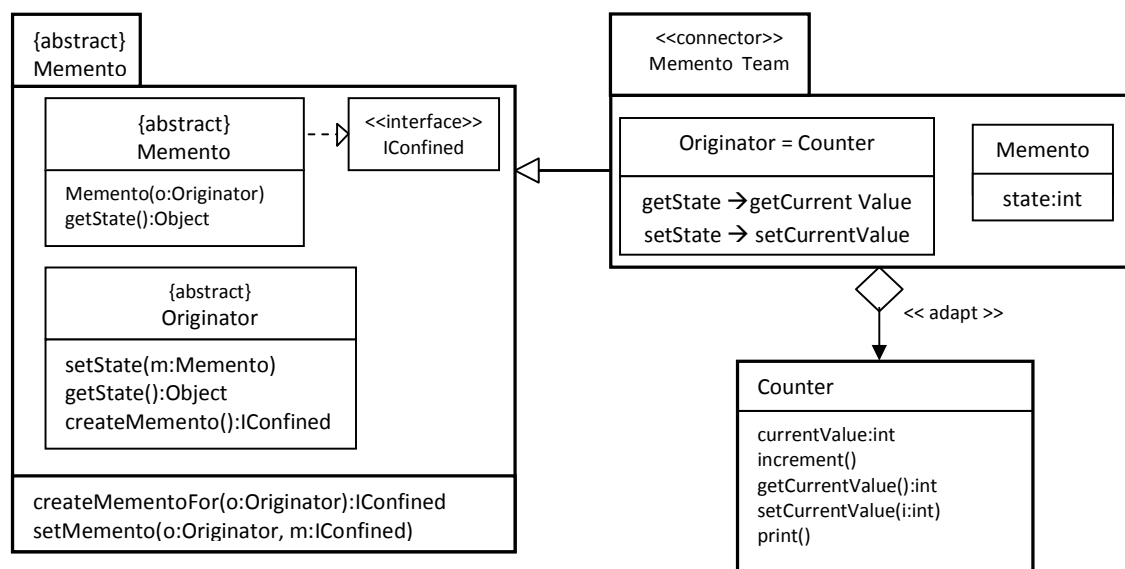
{abstract}
Memento

{abstract}
Memento

Memento(o:Originator)
getState():Object

<<interface>>
IConfined

{abstract}
Originator

setState(m:Memento)
getState():Object
createMemento():IConfined

createMementoFor(o:Originator):IConfined
setMemento(o:Originator, m:IConfined)

<<connector>>
Memento Team

Originator = Counter

getState →getCurrent Value
setState → setCurrentValue

Memento

state:int

<< adapt >>

Counter

currentValue:int
increment()
getCurrentValue():int
setCurrentValue(i:int)
print()